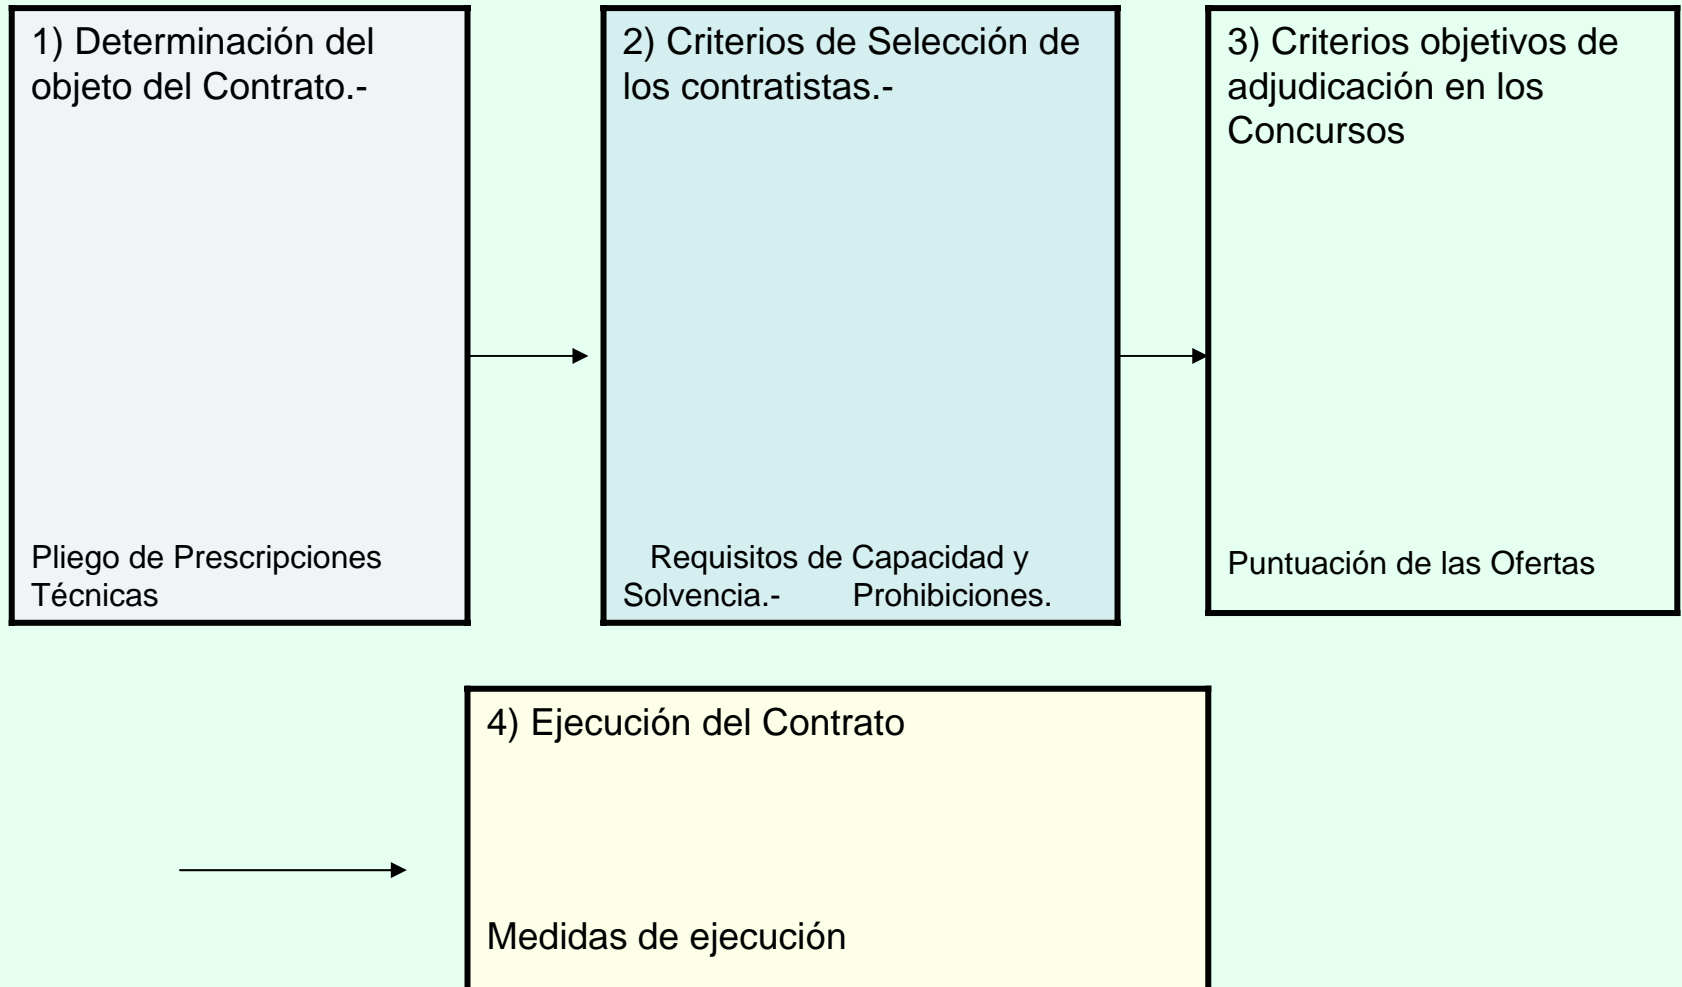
1) Determinación del objeto del Contrato.-

Pliego de Prescripciones Técnicas

2) Criterios de Selección de los contratistas.-

Requisitos de Capacidad y Solvencia.- Prohibiciones.

3) Criterios objetivos de adjudicación en los Concursos

Puntuación de las Ofertas

4) Ejecución del Contrato

Medidas de ejecución